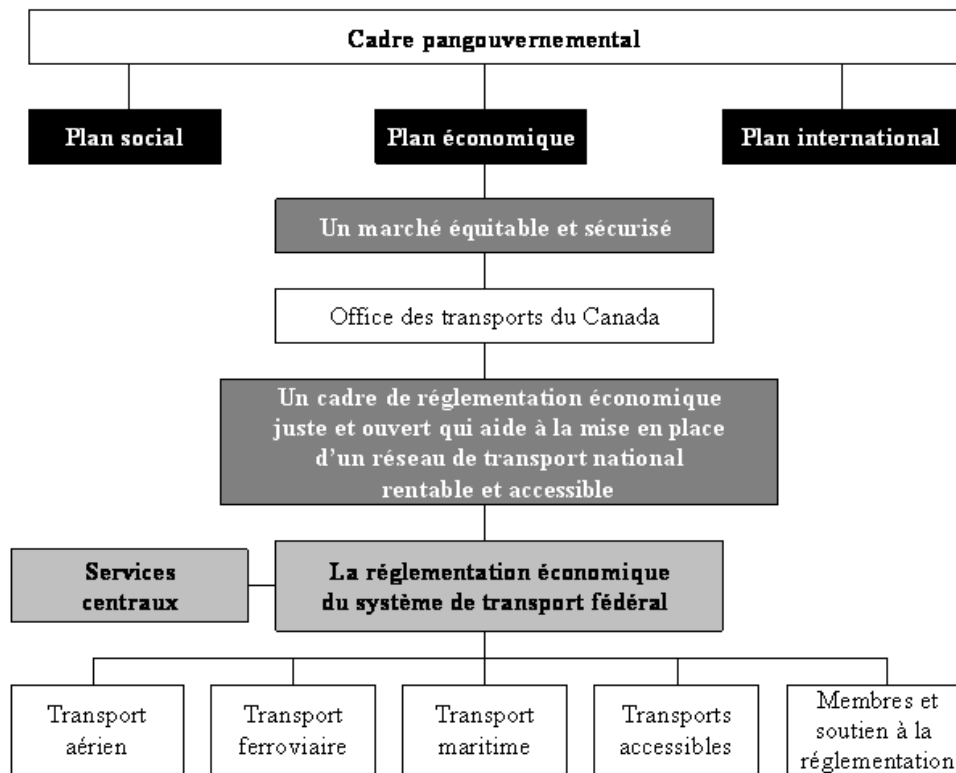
Cadre pangouvernemental

Plan social

Plan économique

Plan international

Un marché équitable et sécurisé

Office des transports du Canada

Un cadre de réglementation économique juste et ouvert qui aide à la mise en place d'un réseau de transport national rentable et accessible

Services centraux

La réglementation économique du système de transport fédéral

Transport aérien

Transport ferroviaire

Transport maritime

Transports accessibles

Membres et soutien à la réglementation